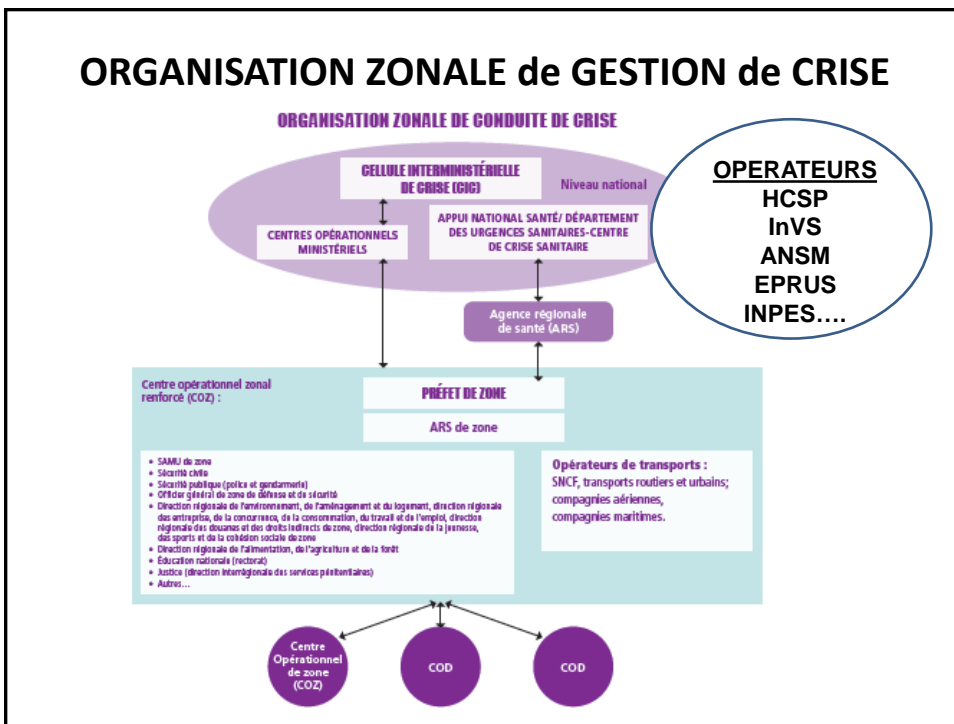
ORGANISATION ZONALE de GESTION de CRISE

ORGANISATION ZONALE DE CONDUITE DE CRISE

CELLULE INTERMINISTÉRIELLE DE CRISE (CIC)

Niveau national

CENTRES OPÉRATIONNELS MINISTÉRIELS

APPUI NATIONAL SANTÉ/ DÉPARTEMENT DES URGENCES SANITAIRES-CENTRE DE CRISE SANITAIRE

OPERATEURS
HCSP
InVS
ANSM
EPRUS
INPES….

Agence régionale de santé (ARS)

Centre opérationnel zonal renforcé (COZ) :

PRÉFET DE ZONE

ARS de zone

• SAMU de zone
• Sécurité civile
• Sécurité publique (police et gendarmerie)
• Officier général de zone de défense et de sécurité
• Direction régionale de l'environnement, de l'aménagement et du logement, direction régionale des entreprises, de la concurrence, de la consommation, du travail et de l'emploi, direction régionale des douanes et des droits indirects de zone, direction régionale de la jeunesse, des sports et de la cohésion sociale de zone
• Direction régionale de l'alimentation, de l'agriculture et de la forêt
• Éducation nationale (rectorat)
• Justice (direction interrégionale des services pénitentiaires)
• Autres…

Opérateurs de transports :
SNCF, transports routiers et urbains; compagnies aériennes, compagnies maritimes.

Centre Opérationnel de zone (COZ)

COD

COD